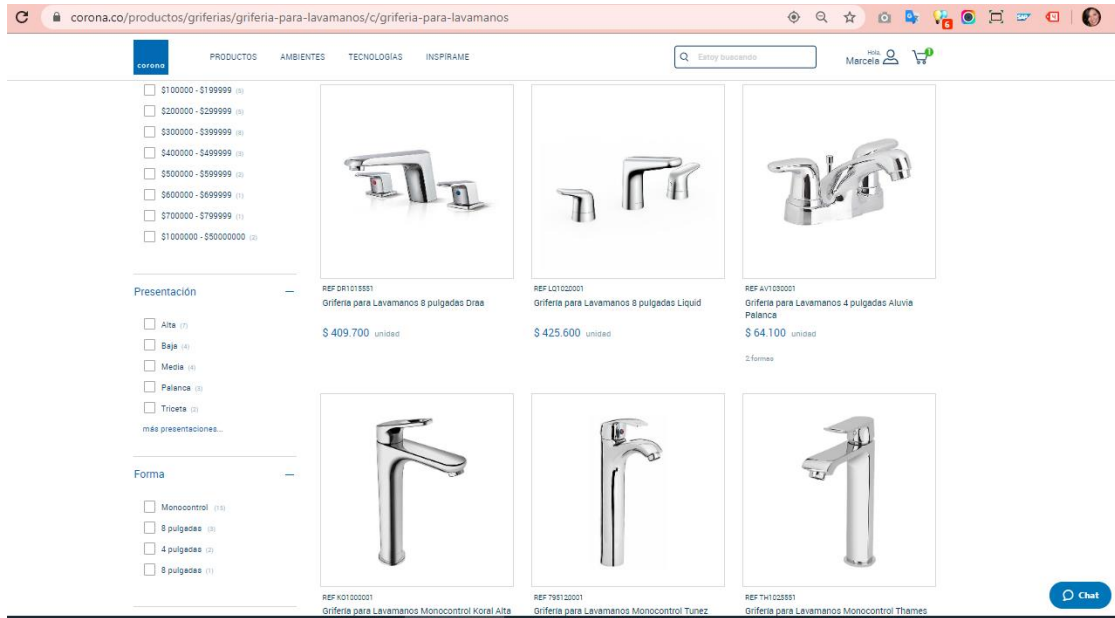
corona.co/productos/griferias/griferia-para-lavamanos/c/griferia-para-lavamanos

corona

PRODUCTOS AMBIENTES TECNOLOGÍAS INSPIRAME

Estoy buscando

Hola, Marcela

$100000 - $199999 (5)
$200000 - $299999 (5)
$300000 - $399999 (6)
$400000 - $499999 (3)
$500000 - $599999 (2)
$600000 - $699999 (1)
$700000 - $799999 (1)
$1000000 - $50000000 (2)

Presentación

Alta (7)
Baja (4)
Media (4)
Palanca (3)
Triceta (2)
más presentaciones...

Forma

Monocontrol (15)
8 pulgadas (3)
4 pulgadas (2)
8 pulgadas (1)

REF DR1015551
Griferia para Lavamanos 8 pulgadas Draa
$ 409.700 unidad

REF LQ1020001
Griferia para Lavamanos 8 pulgadas Liquid
$ 425.600 unidad

REF AV1030001
Griferia para Lavamanos 4 pulgadas Aluvia Palanca
$ 64.100 unidad
2 formas

REF KO1000001
Griferia para Lavamanos Monocontrol Koral Alta

REF 795120001
Griferia para Lavamanos Monocontrol Tunez

REF TH1025551
Griferia para Lavamanos Monocontrol Thames

Chat